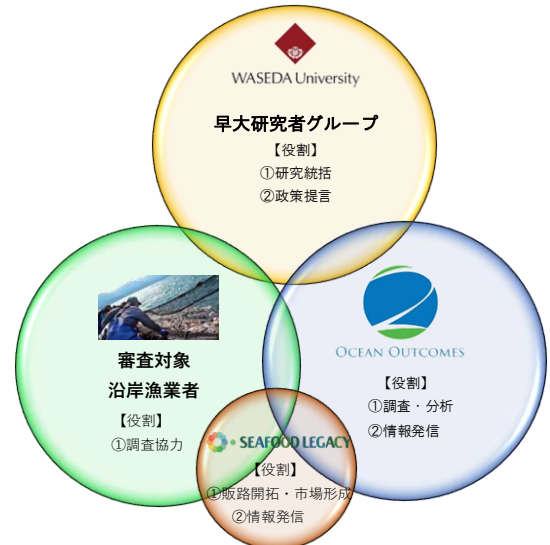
WASEDA University

早大研究者グループ
【役割】
①研究統括
②政策提言

審査対象
沿岸漁業者
【役割】
①調査協力

OCEAN OUTCOMES
【役割】
①調査・分析
②情報発信

SEAFOOD LEGACY
【役割】
①販路開拓・市場形成
②情報発信